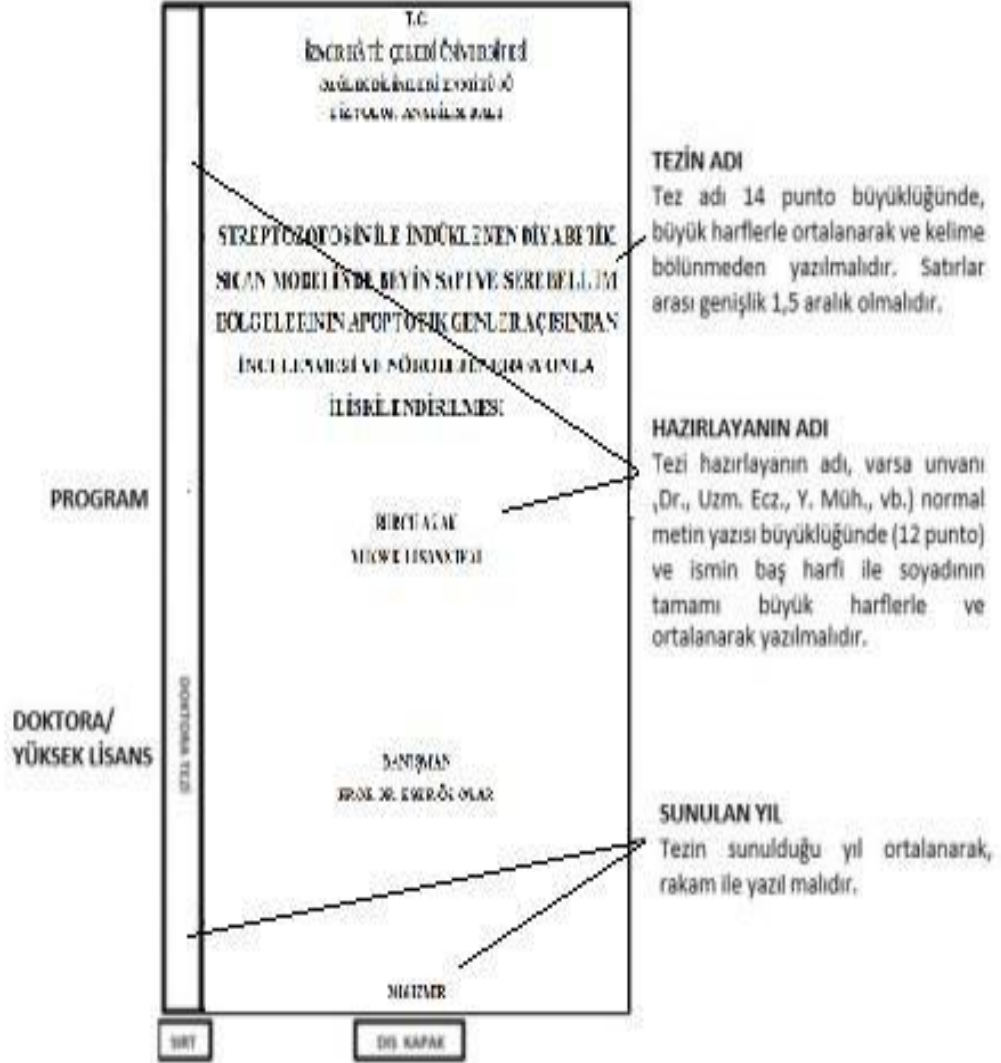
T.C
İZMİR KÂTİP ÇELEBİ ÜNİVERSİTESİ
SAĞLIK BİLİMLERİ ENSTİTÜSÜ
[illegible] ANABİLİM DALI

STREPTOZOTOSİN İLE İNDÜKLENEN DİYABETİK SIÇAN MODELİNDE BEYİN SAPI VE SEREBELLUM BÖLGELERİNİN APOPTOTİK GENLER AÇISINDAN İNCELENMESİ VE NÖROLOJİK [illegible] İLİŞKİLENDİRİLMESİ

BURCU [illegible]
YÜKSEK LİSANS TEZİ

DANIŞMAN
PROF. DR. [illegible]

İZMİR

DOKTORA TEZİ

SIRT

DIŞ KAPAK

PROGRAM

DOKTORA/
YÜKSEK LİSANS

TEZİN ADI
Tez adı 14 punto büyüklüğünde, büyük harflerle ortalanarak ve kelime bölünmeden yazılmalıdır. Satırlar arası genişlik 1,5 aralık olmalıdır.

HAZIRLAYANIN ADI
Tezi hazırlayanın adı, varsa unvanı ,Dr., Uzm. Ecz., Y. Müh., vb.) normal metin yazısı büyüklüğünde (12 punto) ve ismin baş harfi ile soyadının tamamı büyük harflerle ve ortalanarak yazılmalıdır.

SUNULAN YIL
Tezin sunulduğu yıl ortalanarak, rakam ile yazıl malıdır.